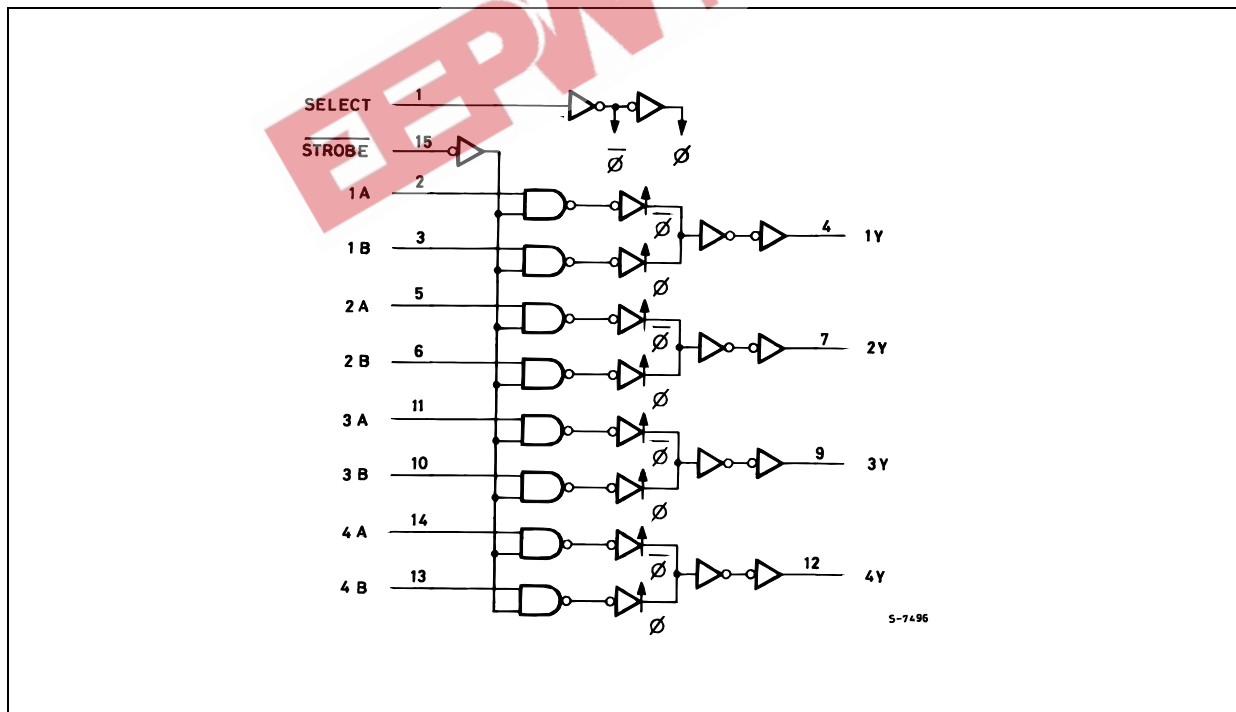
EEPW

SELECT 1

$\overline{\text{STROBE}}$ 15

$\overline{\varnothing}$ $\varnothing$

1 A 2

1 B 3

$\overline{\varnothing}$

$\varnothing$

4 1Y

2 A 5

2 B 6

$\overline{\varnothing}$

$\varnothing$

7 2Y

3 A 11

3 B 10

$\overline{\varnothing}$

$\varnothing$

9 3Y

4 A 14

4 B 13

$\overline{\varnothing}$

$\varnothing$

12 4Y

S-7496